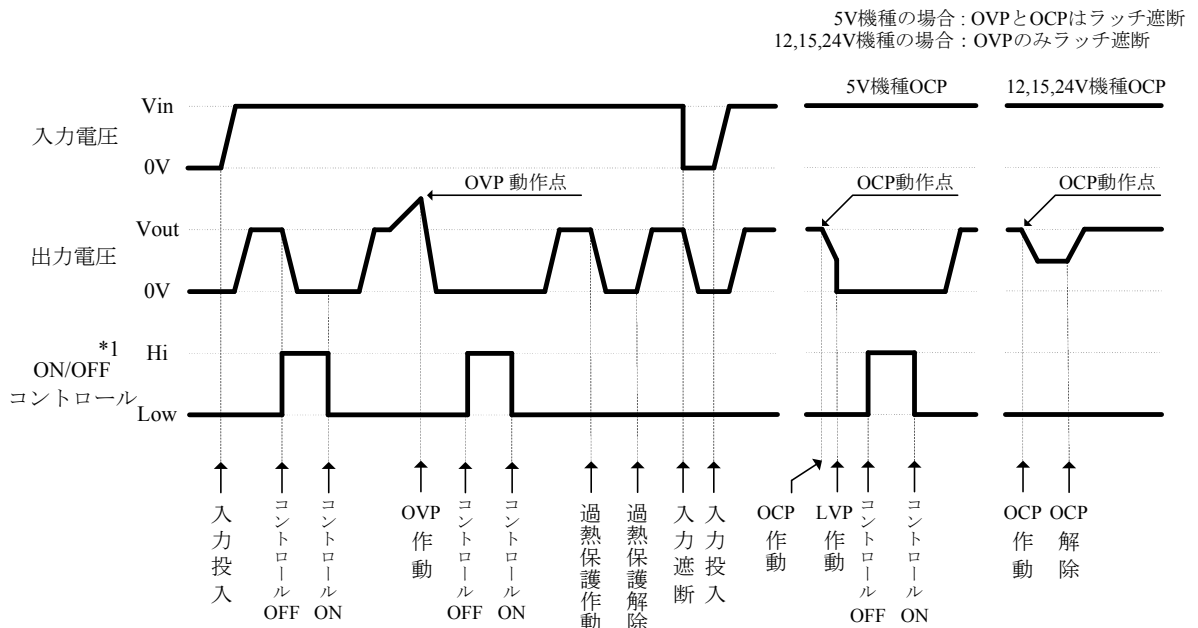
5V機種の場合 : OVPとOCPはラッチ遮断
12,15,24V機種の場合 : OVPのみラッチ遮断

5V機種OCP

12,15,24V機種OCP

Vin

入力電圧

0V

OVP 動作点

OCP動作点

OCP動作点

Vout

出力電圧

0V

*1

Hi

ON/OFF

コントロール

Low

入力投入

コントロール OFF

コントロール ON

OVP 作動

コントロール OFF

コントロール ON

過熱保護作動

過熱保護解除

入力遮断

入力投入

OCP 作動

LVP 作動

コントロール OFF

コントロール ON

OCP 作動

OCP 解除